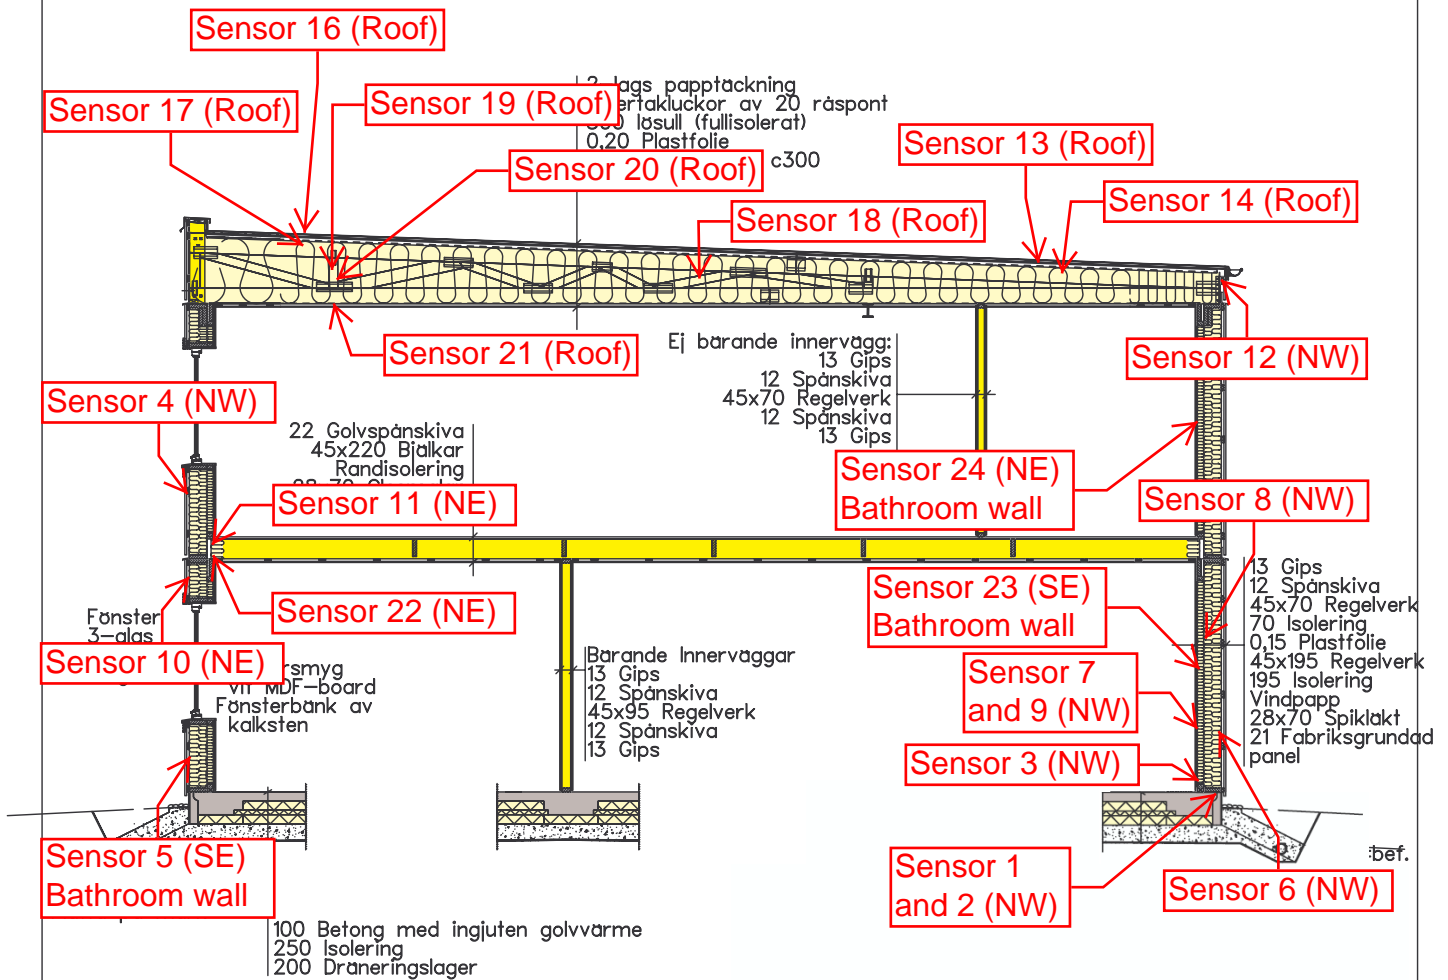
Sensor 16 (Roof)

Sensor 17 (Roof)

Sensor 19 (Roof)

2 lags papptäckning
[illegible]ertakluckor av 20 råspont
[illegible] lösull (fullisolerat)
0,20 Plastfolie

Sensor 20 (Roof)

c300

Sensor 13 (Roof)

Sensor 14 (Roof)

Sensor 18 (Roof)

Sensor 21 (Roof)

Ej bärande innervägg:
13 Gips
12 Spånskiva
45x70 Regelverk
12 Spånskiva
13 Gips

Sensor 12 (NW)

Sensor 4 (NW)

22 Golvspånskiva
45x220 Bjälkar
Randisolering
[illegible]

Sensor 11 (NE)

Sensor 24 (NE)
Bathroom wall

Sensor 8 (NW)

Fönster
3-glas

Sensor 22 (NE)

Sensor 23 (SE)
Bathroom wall

13 Gips
12 Spånskiva
45x70 Regelverk
70 Isolering
0,15 Plastfolie
45x195 Regelverk
195 Isolering
Vindpapp
28x70 Spiklakt
21 Fabriksgrundad
panel

Sensor 10 (NE)

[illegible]rsmyg
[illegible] MDF-board
Fönsterbänk av
kalksten

Bärande Innerväggar
13 Gips
12 Spånskiva
45x95 Regelverk
12 Spånskiva
13 Gips

Sensor 7
and 9 (NW)

Sensor 3 (NW)

Sensor 5 (SE)
Bathroom wall

Sensor 1
and 2 (NW)

bef.

Sensor 6 (NW)

100 Betong med ingjuten golvvärme
250 Isolering
200 Dräneringslager